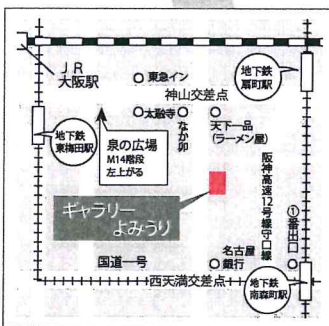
ＪＲ
大阪駅

東急イン

神山交差点

地下鉄
扇町駅

太融寺

なか卯

天下一品
（ラーメン屋）

地下鉄
東梅田駅

泉の広場
M14階段
左上がる

阪神高速12号線守口線

①番出口

ギャラリー
よみうり

名古屋銀行

国道一号

西天満交差点

地下鉄
南森町駅